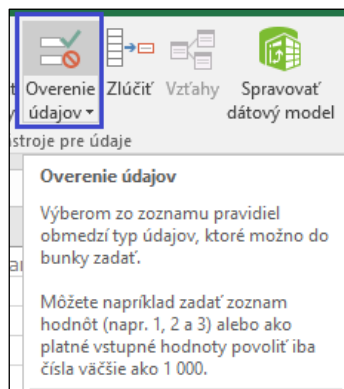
Overenie údajov ▾

Zlúčiť

Vzťahy

Spravovať dátový model

nástroje pre údaje

Overenie údajov

Výberom zo zoznamu pravidiel obmedzí typ údajov, ktoré možno do bunky zadať.

Môžete napríklad zadať zoznam hodnôt (napr. 1, 2 a 3) alebo ako platné vstupné hodnoty povoliť iba čísla väčšie ako 1 000.